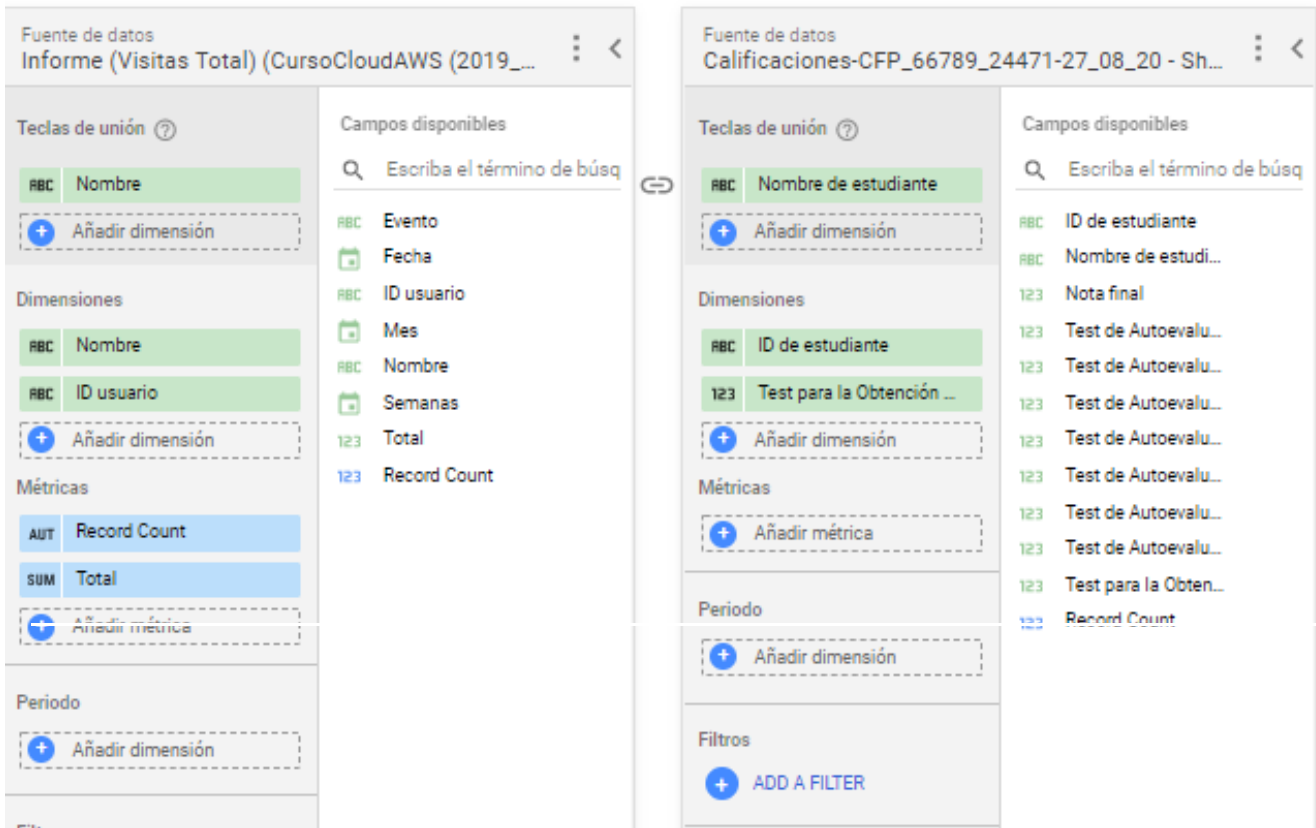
Fuente de datos
Informe (Visitas Total) (CursoCloudAWS (2019_...

Teclas de unión

ABC Nombre

Añadir dimensión

Dimensiones

ABC Nombre

ABC ID usuario

Añadir dimensión

Métricas

AUT Record Count

SUM Total

Añadir métrica

Periodo

Añadir dimensión

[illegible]

Campos disponibles

Escriba el término de búsq

ABC Evento
Fecha
ABC ID usuario
Mes
ABC Nombre
Semanas
123 Total
123 Record Count

Fuente de datos
Calificaciones-CFP_66789_24471-27_08_20 - Sh...

Teclas de unión

ABC Nombre de estudiante

Añadir dimensión

Dimensiones

ABC ID de estudiante

123 Test para la Obtención ...

Añadir dimensión

Métricas

Añadir métrica

Periodo

Añadir dimensión

Filtros

ADD A FILTER

Campos disponibles

Escriba el término de búsq

ABC ID de estudiante
ABC Nombre de estudi...
123 Nota final
123 Test de Autoevalu...
123 Test de Autoevalu...
123 Test de Autoevalu...
123 Test de Autoevalu...
123 Test de Autoevalu...
123 Test de Autoevalu...
123 Test de Autoevalu...
123 Test para la Obten...
123 Record Count